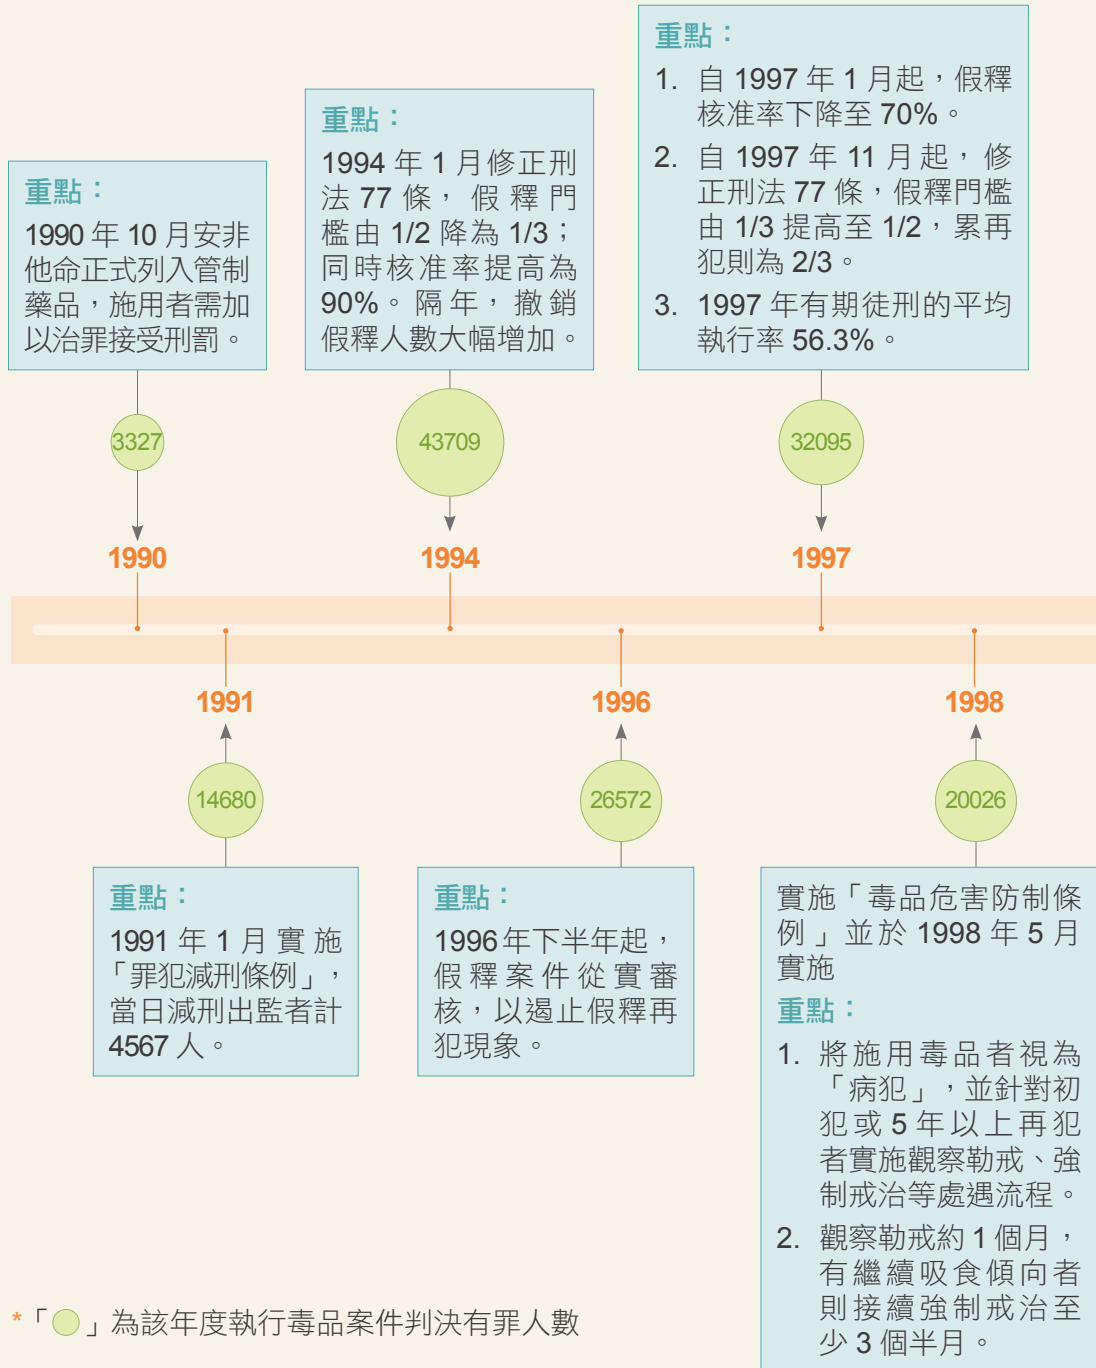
重點：
1990 年 10 月安非他命正式列入管制藥品，施用者需加以治罪接受刑罰。

3327

1990

重點：
1994 年 1 月修正刑法 77 條，假釋門檻由 1/2 降為 1/3；同時核准率提高為 90%。隔年，撤銷假釋人數大幅增加。

43709

1994

重點：
1. 自 1997 年 1 月起，假釋核准率下降至 70%。
2. 自 1997 年 11 月起，修正刑法 77 條，假釋門檻由 1/3 提高至 1/2，累再犯則為 2/3。
3. 1997 年有期徒刑的平均執行率 56.3%。

32095

1997

1991

14680

重點：
1991 年 1 月實施「罪犯減刑條例」，當日減刑出監者計 4567 人。

1996

26572

重點：
1996年下半年起，假釋案件從實審核，以遏止假釋再犯現象。

1998

20026

實施「毒品危害防制條例」並於 1998 年 5 月實施
重點：
1. 將施用毒品者視為「病犯」，並針對初犯或 5 年以上再犯者實施觀察勒戒、強制戒治等處遇流程。
2. 觀察勒戒約 1 個月，有繼續吸食傾向者則接續強制戒治至少 3 個半月。

*「 」為該年度執行毒品案件判決有罪人數